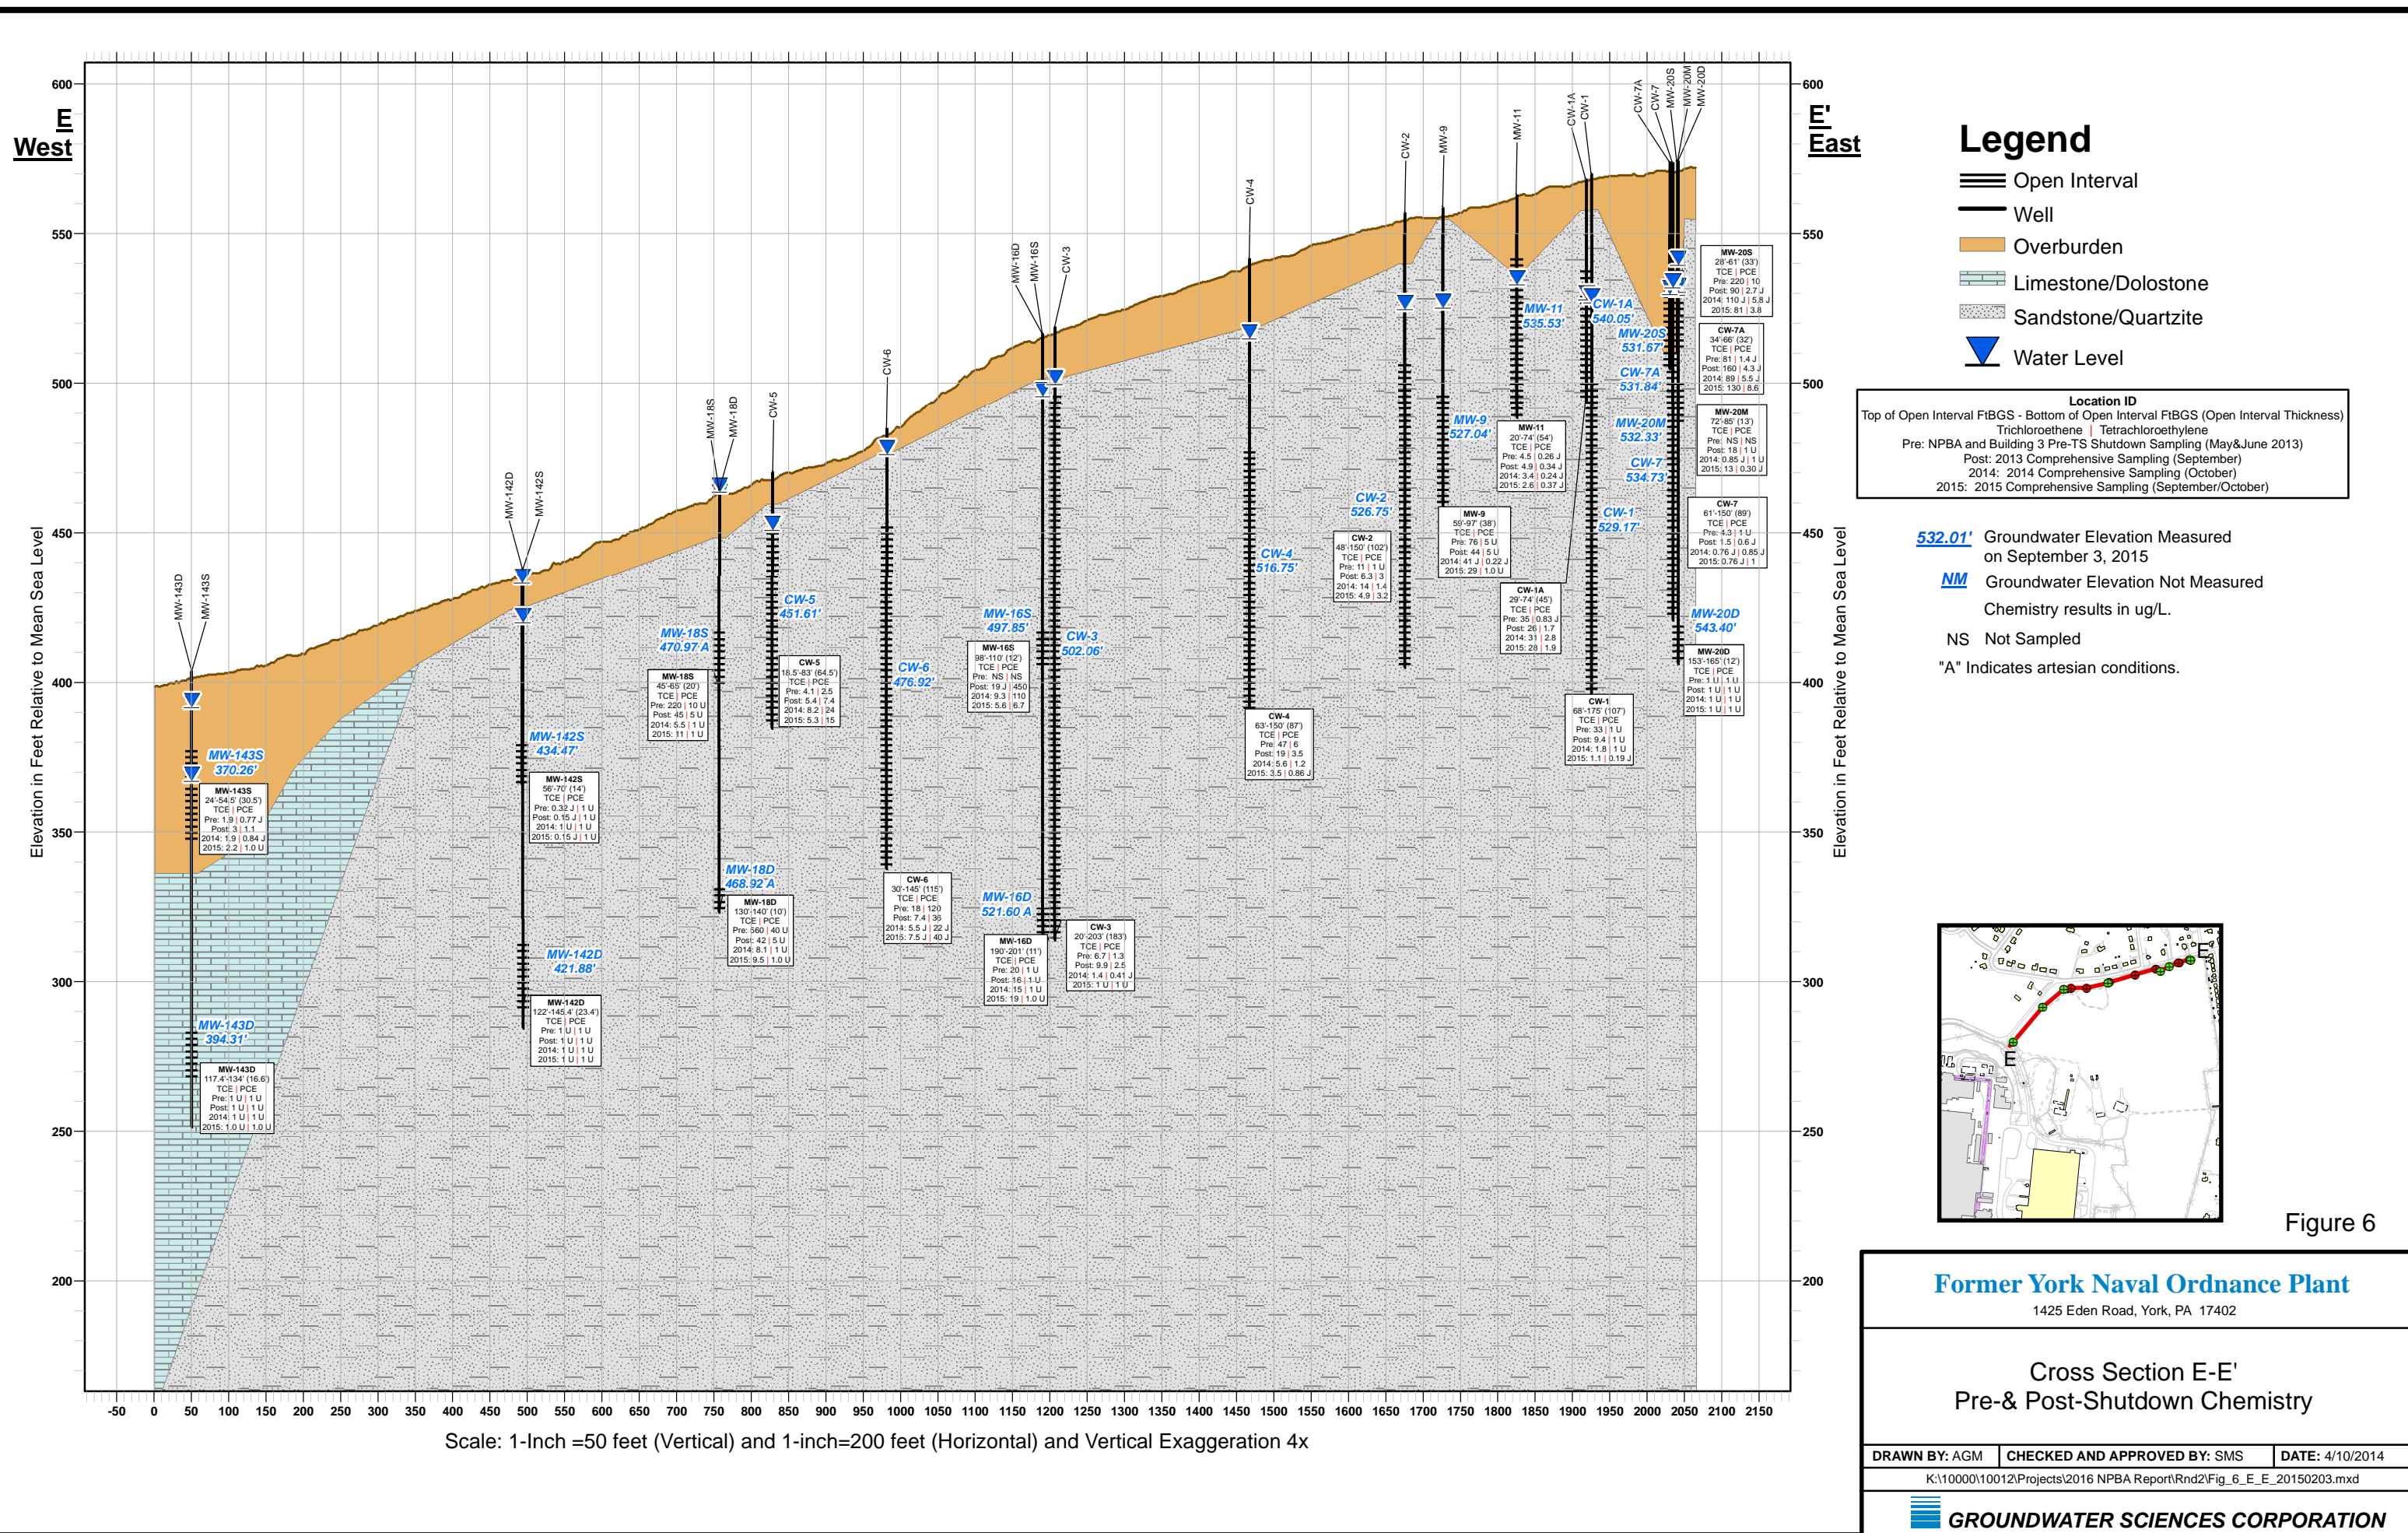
E
West

E'
East

Elevation in Feet Relative to Mean Sea Level

600
550
500
450
400
350
300
250
200

MW-143D MW-143S MW-142D MW-142S MW-18S MW-18D CW-5 CW-6 MW-16D MW-16S CW-3 CW-4 CW-2 MW-9 MW-11 CW-1A CW-1 CW-7A CW-7 MW-20S MW-20M MW-20D

MW-143S
370.26'

MW-143S
24'-54.5' (30.5')
TCE | PCE
Pre: 1.9 | 0.77 J
Post: 3 | 1.1
2014: 1.9 | 0.84 J
2015: 2.2 | 1.0 U

MW-143D
394.31'

MW-143D
117.4'-134' (16.6')
TCE | PCE
Pre: 1 U | 1 U
Post: 1 U | 1 U
2014: 1 U | 1 U
2015: 1.0 U | 1.0 U

MW-142S
434.47'

MW-142S
56'-70' (14')
TCE | PCE
Pre: 0.32 J | 1 U
Post: 0.15 J | 1 U
2014: 1 U | 1 U
2015: 0.15 J | 1 U

MW-142D
421.88'

MW-142D
122'-145.4' (23.4')
TCE | PCE
Pre: 1 U | 1 U
Post: 1 U | 1 U
2014: 1 U | 1 U
2015: 1 U | 1 U

MW-18S
470.97' A

MW-18S
45'-65' (20')
TCE | PCE
Pre: 220 | 10 U
Post: 45 | 5 U
2014: 5.5 | 1 U
2015: 11 | 1 U

MW-18D
468.92' A

MW-18D
130'-140' (10')
TCE | PCE
Pre: 560 | 40 U
Post: 42 | 5 U
2014: 8.1 | 1 U
2015: 9.5 | 1.0 U

CW-5
451.61'

CW-5
18.5'-83' (64.5')
TCE | PCE
Pre: 4.1 | 2.5
Post: 5.4 | 7.4
2014: 8.2 | 24
2015: 5.3 | 15

CW-6
476.92'

CW-6
30'-145' (115')
TCE | PCE
Pre: 18 | 120
Post: 7.4 | 36
2014: 5.5 J | 22 J
2015: 7.5 J | 40 J

MW-16S
497.85'

MW-16S
98'-110' (12')
TCE | PCE
Pre: NS | NS
Post: 19 J | 450
2014: 9.3 | 110
2015: 5.6 | 67

MW-16D
521.60' A

MW-16D
190'-201' (11')
TCE | PCE
Pre: 20 | 1 U
Post: 16 | 1 U
2014: 15 | 1 U
2015: 19 | 1.0 U

CW-3
502.06'

CW-3
20'-203' (183')
TCE | PCE
Pre: 6.7 | 1.3
Post: 9.9 | 2.5
2014: 1.4 | 0.41 J
2015: 1 U | 1 U

CW-4
516.75'

CW-4
63'-150' (87')
TCE | PCE
Pre: 47 | 6
Post: 19 | 3.5
2014: 5.6 | 1.2
2015: 3.5 | 0.86 J

CW-2
526.75'

CW-2
48'-150' (102')
TCE | PCE
Pre: 11 | 1 U
Post: 6.3 | 3
2014: 14 | 1.4
2015: 4.9 | 3.2

MW-9
527.04'

MW-9
59'-97' (38')
TCE | PCE
Pre: 76 | 5 U
Post: 44 | 5 U
2014: 41 J | 0.22 J
2015: 29 | 1.0 U

MW-11
535.53'

MW-11
20'-74' (54')
TCE | PCE
Pre: 4.5 | 0.26 J
Post: 4.9 | 0.34 J
2014: 3.4 | 0.24 J
2015: 2.6 | 0.37 J

CW-1A
540.05'

CW-1A
29'-74' (45')
TCE | PCE
Pre: 35 | 0.83 J
Post: 26 | 1.7
2014: 31 | 2.8
2015: 28 | 1.9

CW-1
529.17'

CW-1
68'-175' (107')
TCE | PCE
Pre: 33 | 1 U
Post: 9.4 | 1 U
2014: 1.8 | 1 U
2015: 1.1 | 0.19 J

MW-20S
531.67'

MW-20S
28'-61' (33')
TCE | PCE
Pre: 220 | 10
Post: 90 | 2.7 J
2014: 110 J | 5.8 J
2015: 81 | 3.8

CW-7A
531.84'

CW-7A
34'-66' (32')
TCE | PCE
Pre: 81 | 1.4 J
Post: 160 | 4.3 J
2014: 89 | 5.5 J
2015: 130 | 8.6

MW-20M
532.33'

MW-20M
72'-85' (13')
TCE | PCE
Pre: NS | NS
Post: 18 | 1 U
2014: 0.85 J | 1 U
2015: 13 | 0.30 J

CW-7
534.73'

CW-7
61'-150' (89')
TCE | PCE
Pre: 4.3 | 1 U
Post: 1.5 | 0.6 J
2014: 0.76 J | 0.85 J
2015: 0.76 J | 1

MW-20D
543.40'

MW-20D
153'-165' (12')
TCE | PCE
Pre: 1 U | 1 U
Post: 1 U | 1 U
2014: 1 U | 1 U
2015: 1 U | 1 U

-50 0 50 100 150 200 250 300 350 400 450 500 550 600 650 700 750 800 850 900 950 1000 1050 1100 1150 1200 1250 1300 1350 1400 1450 1500 1550 1600 1650 1700 1750 1800 1850 1900 1950 2000 2050 2100 2150

Scale: 1-Inch =50 feet (Vertical) and 1-inch=200 feet (Horizontal) and Vertical Exaggeration 4x

Legend
Open Interval
Well
Overburden
Limestone/Dolostone
Sandstone/Quartzite
Water Level

Location ID
Top of Open Interval FtBGS - Bottom of Open Interval FtBGS (Open Interval Thickness)
Trichloroethene | Tetrachloroethylene
Pre: NPBA and Building 3 Pre-TS Shutdown Sampling (May&June 2013)
Post: 2013 Comprehensive Sampling (September)
2014: 2014 Comprehensive Sampling (October)
2015: 2015 Comprehensive Sampling (September/October)

532.01' Groundwater Elevation Measured on September 3, 2015
NM Groundwater Elevation Not Measured
Chemistry results in ug/L.
NS Not Sampled
"A" Indicates artesian conditions.

E
E'

Figure 6

Former York Naval Ordnance Plant
1425 Eden Road, York, PA 17402

Cross Section E-E'
Pre-& Post-Shutdown Chemistry

DRAWN BY: AGM | CHECKED AND APPROVED BY: SMS | DATE: 4/10/2014
K:\10000\10012\Projects\2016 NPBA Report\Rnd2\Fig_6_E_E_20150203.mxd

GROUNDWATER SCIENCES CORPORATION